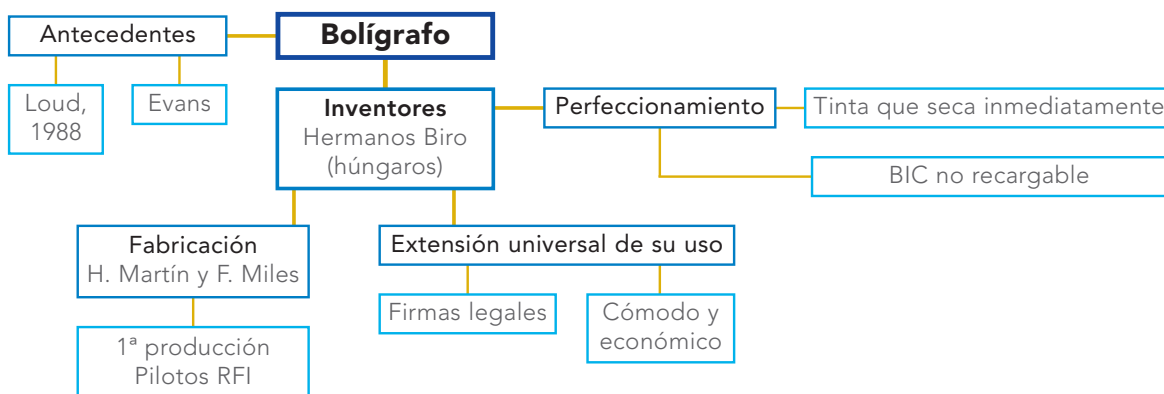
Bolígrafo

Antecedentes

Loud, 1988

Evans

Inventores
Hermanos Biro (húngaros)

Perfeccionamiento

Tinta que seca inmediatamente

BIC no recargable

Fabricación
H. Martín y F. Miles

1ª producción
Pilotos RFI

Extensión universal de su uso

Firmas legales

Cómodo y económico